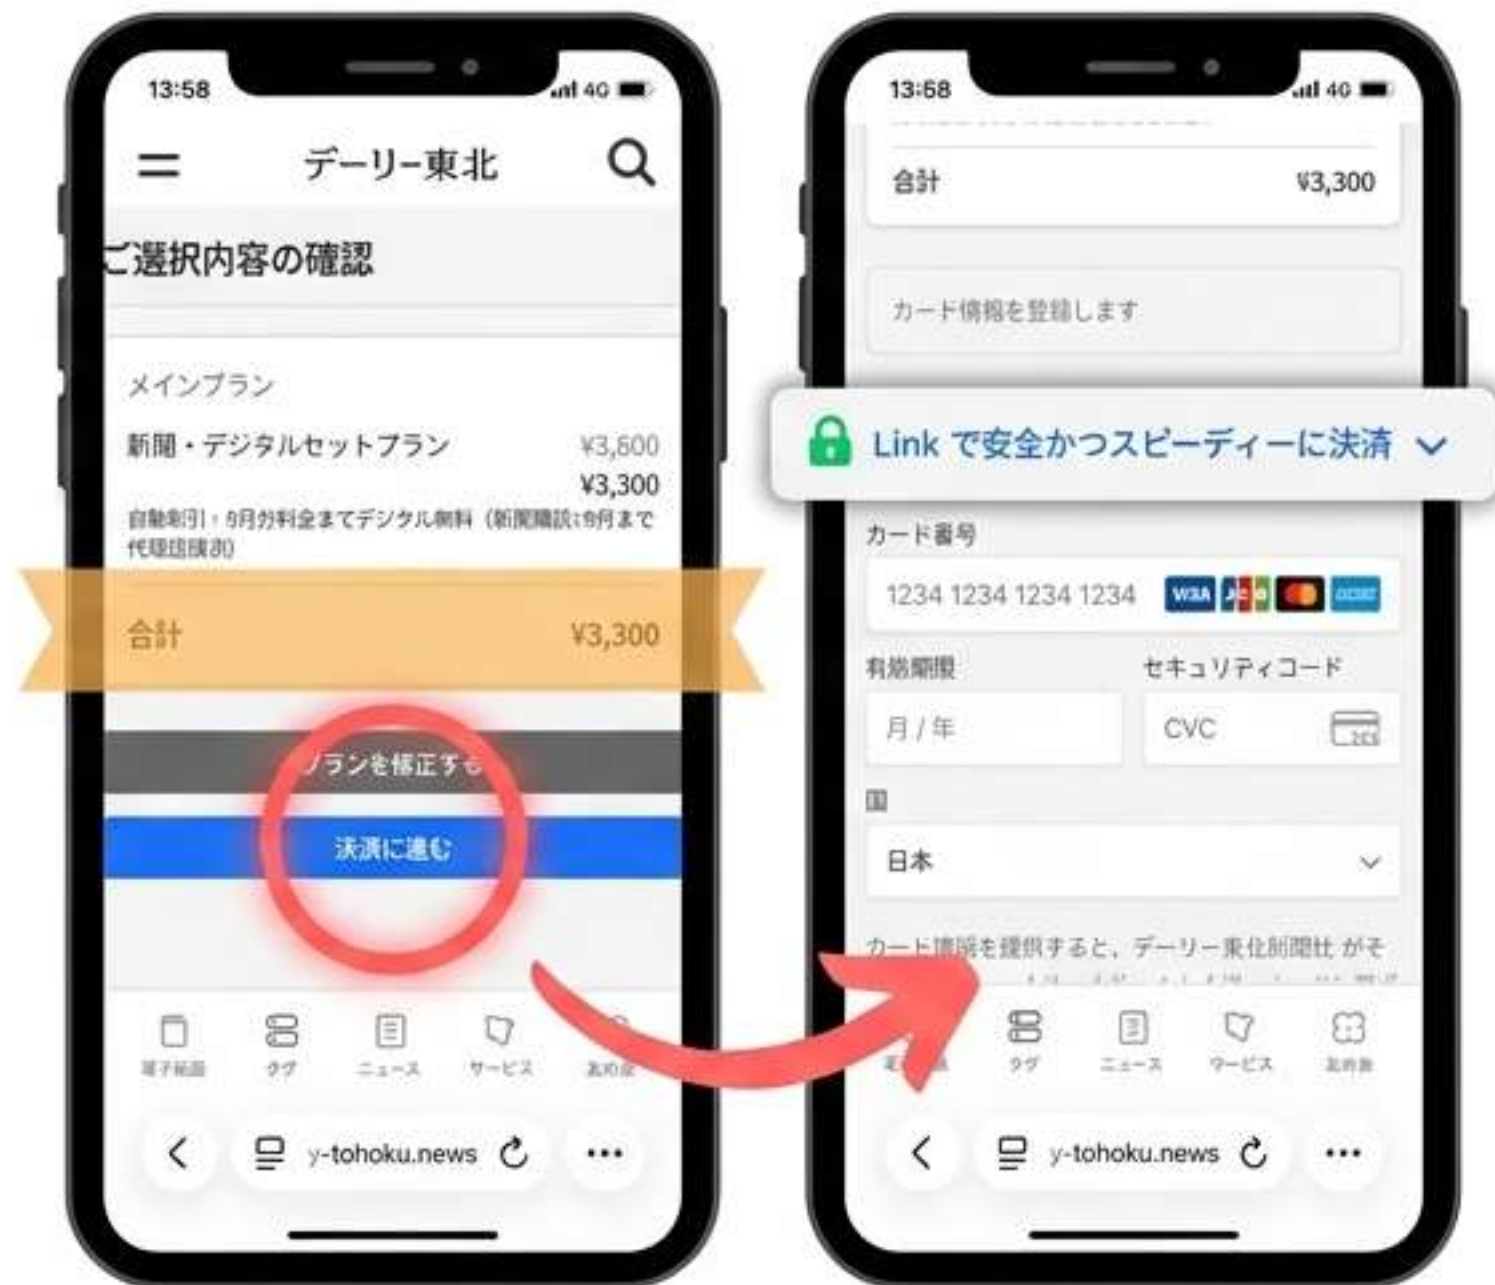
13:58

4G

デーリー東北

ご選択内容の確認

メインプラン

新聞・デジタルセットプラン ¥3,600 ¥3,300

自動割引・9月分料金までデジタル無料（新聞購読は9月まで代理店請求）

合計 ¥3,300

プランを修正する

決済に進む

電子紙面 タグ ニュース サービス お問合

y-tohoku.news

13:58

4G

合計 ¥3,300

カード情報を登録します

Link で安全かつスピーディーに決済

カード番号

1234 1234 1234 1234

VISA

有効期限

月 / 年

セキュリティコード

CVC

国

日本

カード情報を提供すると、デーリー東北新聞社 がそ

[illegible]

タグ ニュース サービス お問合

y-tohoku.news